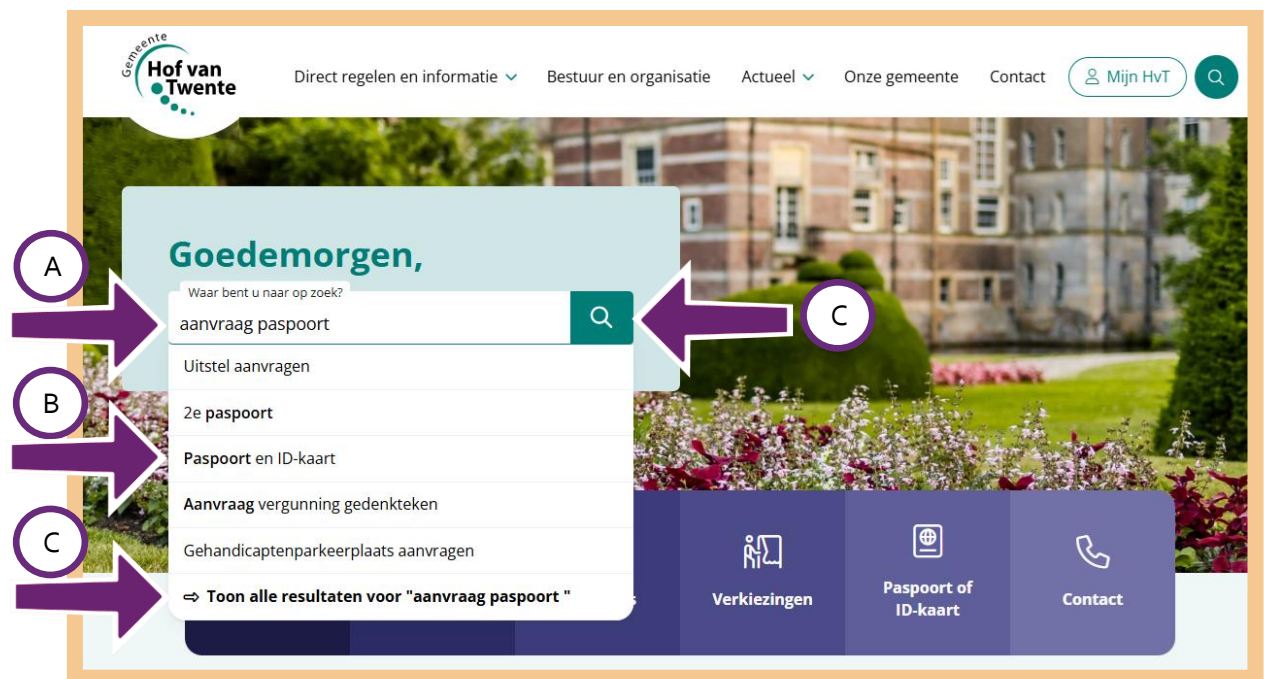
Gemeente Hof van Twente

Direct regelen en informatie

Bestuur en organisatie

Actueel

Onze gemeente

Contact

Mijn HvT

Goedemorgen,

Waar bent u naar op zoek?

aanvraag paspoort

A

B

C

C

Uitstel aanvragen

2e **paspoort**

**Paspoort** en ID-kaart

**Aanvraag** vergunning gedenkteken

Gehandicaptenparkeerplaats aanvragen

⇨ **Toon alle resultaten voor "aanvraag paspoort "**

Verkiezingen

Paspoort of ID-kaart

Contact